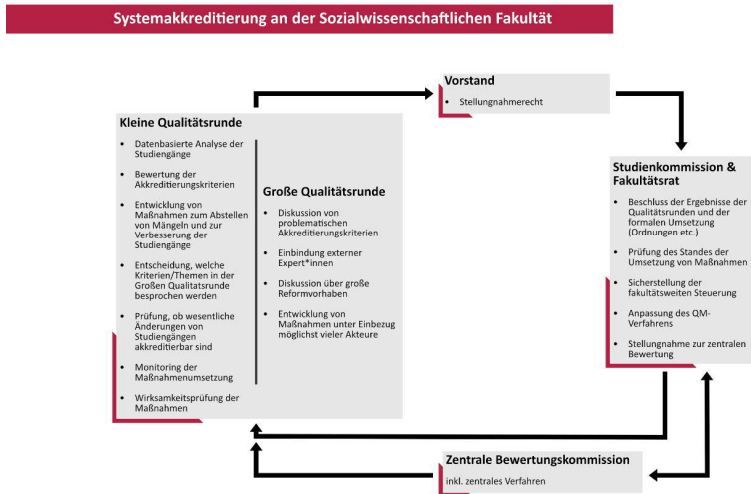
Systemakkreditierung an der Sozialwissenschaftlichen Fakultät

Vorstand

- Stellungnahmerecht

Kleine Qualitätsrunde

- Datenbasierte Analyse der Studiengänge
- Bewertung der Akkreditierungskriterien
- Entwicklung von Maßnahmen zum Abstellen von Mängeln und zur Verbesserung der Studiengänge
- Entscheidung, welche Kriterien/Themen in der Großen Qualitätsrunde besprochen werden
- Prüfung, ob wesentliche Änderungen von Studiengängen akkreditierbar sind
- Monitoring der Maßnahmenumsetzung
- Wirksamkeitsprüfung der Maßnahmen

Große Qualitätsrunde

- Diskussion von problematischen Akkreditierungskriterien
- Einbindung externer Expert*innen
- Diskussion über große Reformvorhaben
- Entwicklung von Maßnahmen unter Einbezug möglichst vieler Akteure

Studienkommission & Fakultätsrat

- Beschluss der Ergebnisse der Qualitätsrunden und der formalen Umsetzung (Ordnungen etc.)
- Prüfung des Standes der Umsetzung von Maßnahmen
- Sicherstellung der fakultätsweiten Steuerung
- Anpassung des QM-Verfahrens
- Stellungnahme zur zentralen Bewertung

Zentrale Bewertungskommission

inkl. zentrales Verfahren